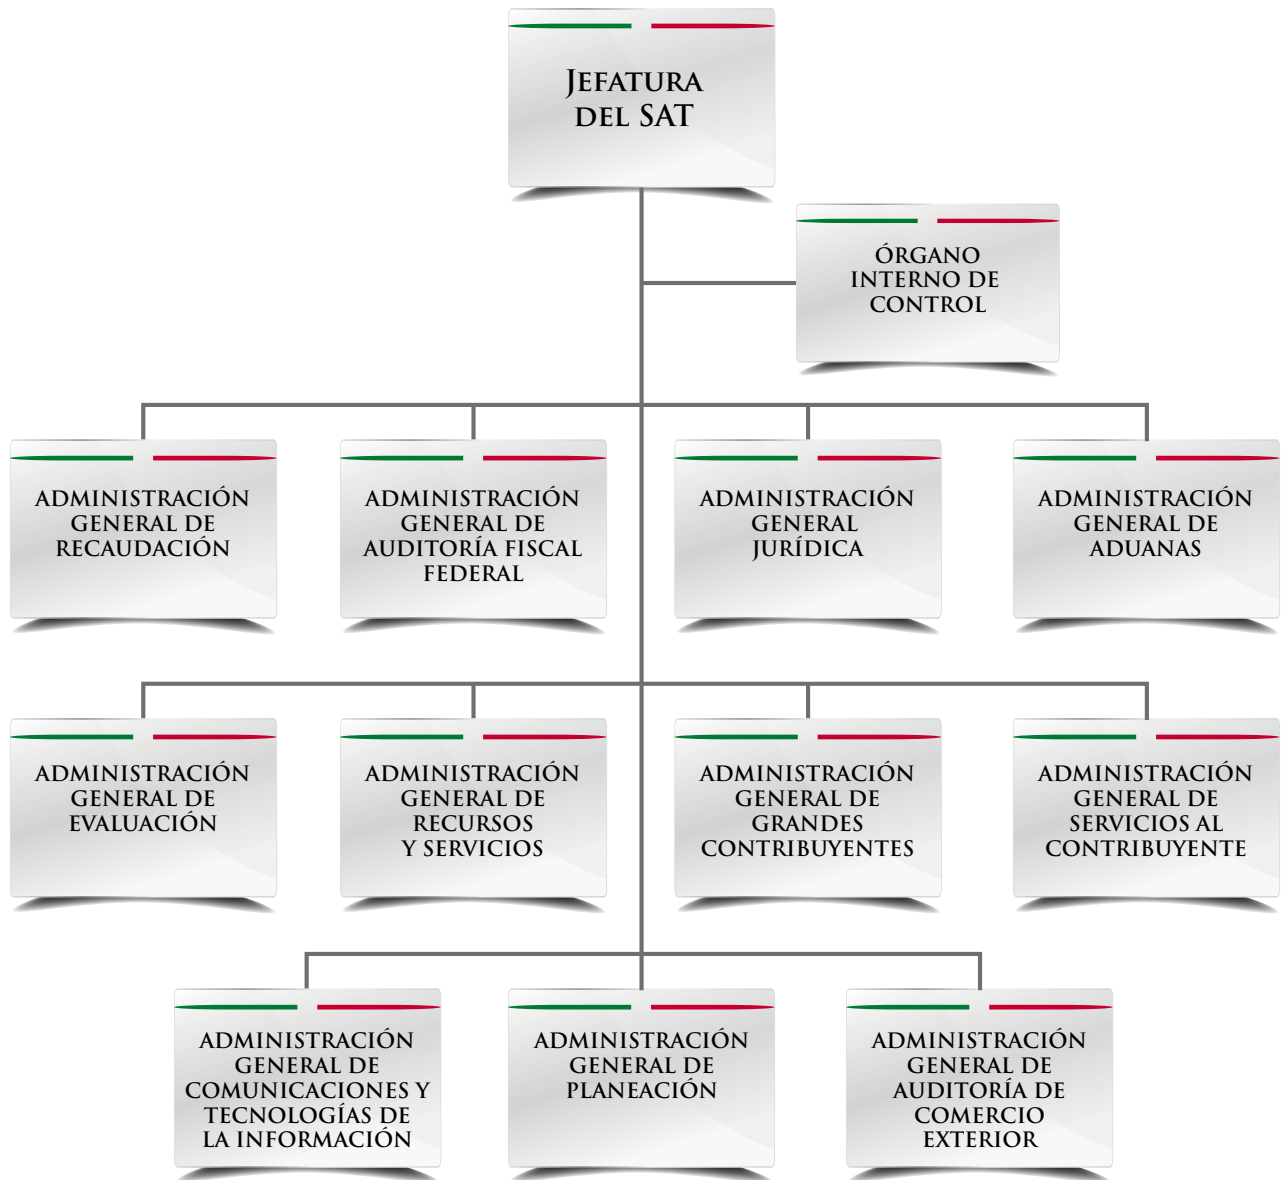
JEFATURA DEL SAT

ÓRGANO INTERNO DE CONTROL

ADMINISTRACIÓN GENERAL DE RECAUDACIÓN

ADMINISTRACIÓN GENERAL DE AUDITORÍA FISCAL FEDERAL

ADMINISTRACIÓN GENERAL JURÍDICA

ADMINISTRACIÓN GENERAL DE ADUANAS

ADMINISTRACIÓN GENERAL DE EVALUACIÓN

ADMINISTRACIÓN GENERAL DE RECURSOS Y SERVICIOS

ADMINISTRACIÓN GENERAL DE GRANDES CONTRIBUYENTES

ADMINISTRACIÓN GENERAL DE SERVICIOS AL CONTRIBUYENTE

ADMINISTRACIÓN GENERAL DE COMUNICACIONES Y TECNOLOGÍAS DE LA INFORMACIÓN

ADMINISTRACIÓN GENERAL DE PLANEACIÓN

ADMINISTRACIÓN GENERAL DE AUDITORÍA DE COMERCIO EXTERIOR